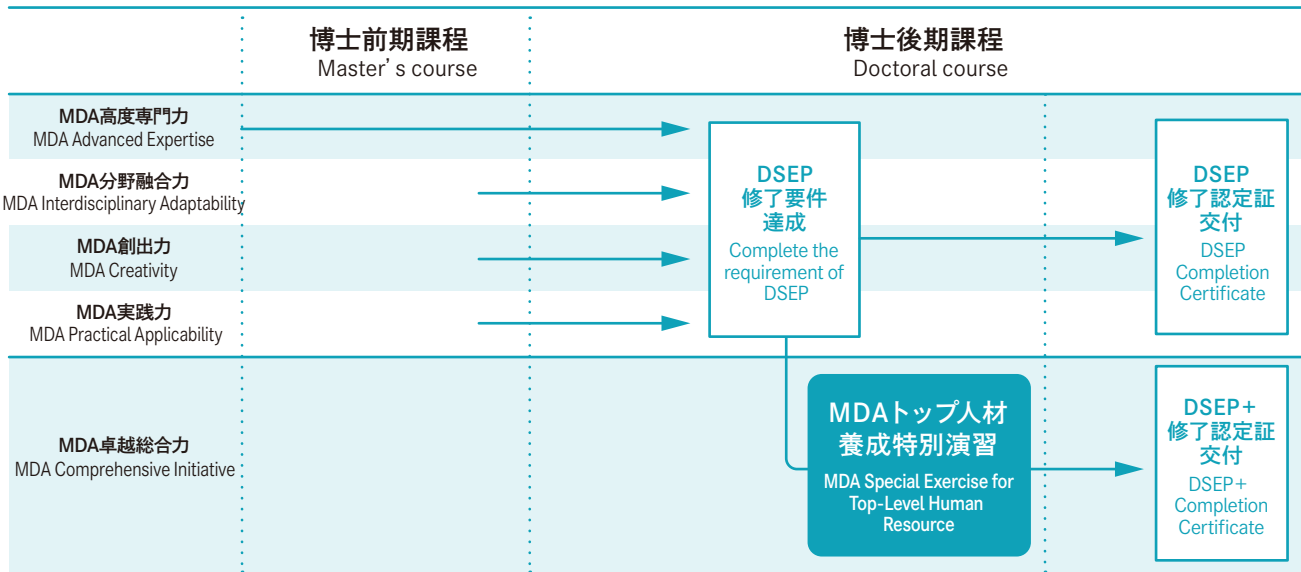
博士前期課程
Master’s course

博士後期課程
Doctoral course

MDA高度専門力
MDA Advanced Expertise

MDA分野融合力
MDA Interdisciplinary Adaptability

MDA創出力
MDA Creativity

MDA実践力
MDA Practical Applicability

MDA卓越総合力
MDA Comprehensive Initiative

DSEP
修了要件
達成
Complete the requirement of DSEP

DSEP
修了認定証
交付
DSEP Completion Certificate

MDAトップ人材
養成特別演習
MDA Special Exercise for Top-Level Human Resource

DSEP+
修了認定証
交付
DSEP+ Completion Certificate